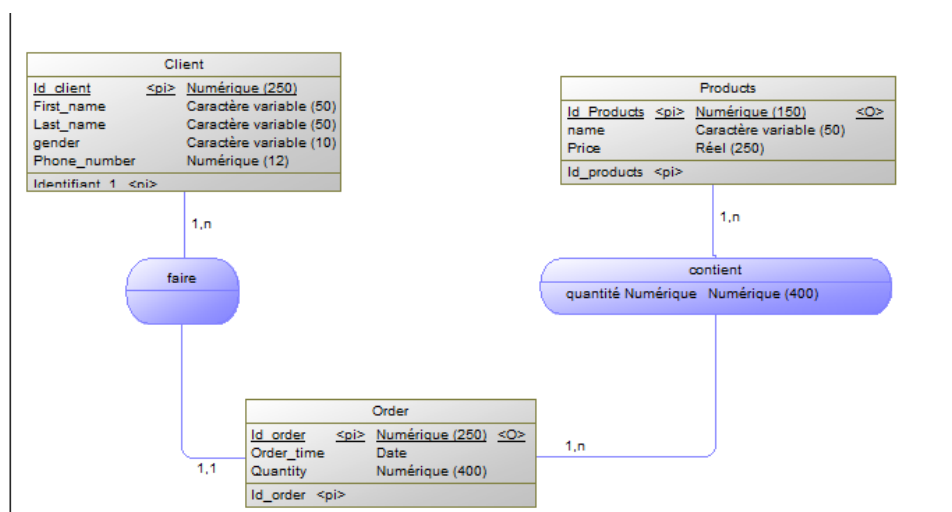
Client

| Id_client | <pi> | Numérique (250) |
|---|---|---|
| First_name | | Caractère variable (50) |
| Last_name | | Caractère variable (50) |
| gender | | Caractère variable (10) |
| Phone_number | | Numérique (12) |

Identifiant_1 <pi>

Products

| Id_Products | <pi> | Numérique (150) | <O> |
|---|---|---|---|
| name | | Caractère variable (50) | |
| Price | | Réel (250) | |

Id_products <pi>

1,n

1,n

faire

contient

quantité Numérique Numérique (400)

Order

| Id_order | <pi> | Numérique (250) | <O> |
|---|---|---|---|
| Order_time | | Date | |
| Quantity | | Numérique (400) | |

Id_order <pi>

1,1

1,n